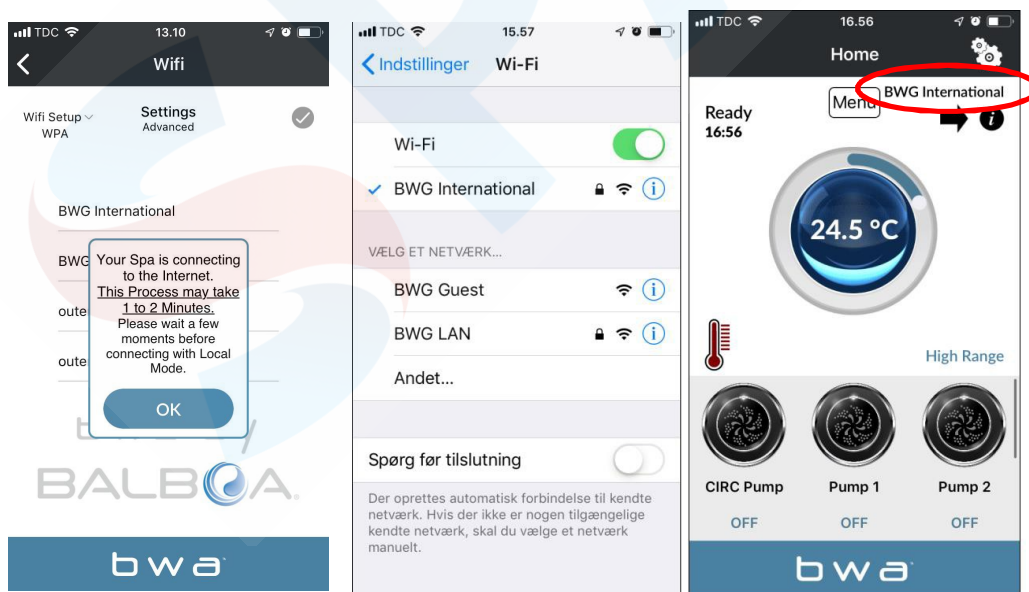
TDC 13.10

Wifi

Wifi Setup
WPA

Settings
Advanced

BWG International

BWG

oute

oute

Your Spa is connecting to the Internet.
This Process may take 1 to 2 Minutes.
Please wait a few moments before connecting with Local Mode.

OK

BALBOA

bwa

TDC 15.57

Indstillinger Wi-Fi

Wi-Fi

BWG International

VÆLG ET NETVÆRK...

BWG Guest

BWG LAN

Andet...

Spørg før tilslutning

Der oprettes automatisk forbindelse til kendte netværk. Hvis der ikke er nogen tilgængelige kendte netværk, skal du vælge et netværk manuelt.

TDC 16.56

Home

Ready
16:56

Menu

BWG International

24.5 °C

High Range

CIRC Pump
OFF

Pump 1
OFF

Pump 2
OFF

bwa